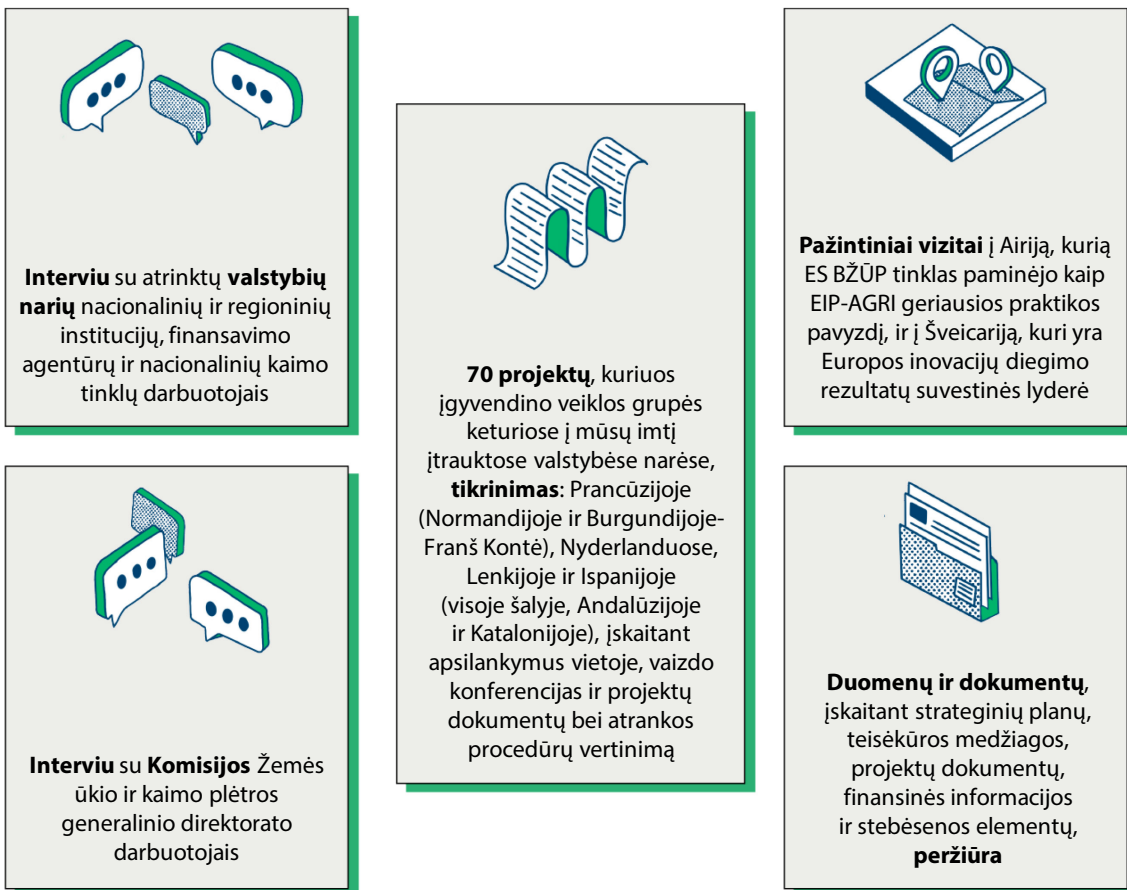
**Interviu** su atrinktų **valstybių narių** nacionalinių ir regioninių institucijų, finansavimo agentūrų ir nacionalinių kaimo tinklų darbuotojais

**Interviu** su **Komisijos** Žemės ūkio ir kaimo plėtros generalinio direktorato darbuotojais

**70 projektų**, kuriuos įgyvendino veiklos grupės keturiose į mūsų imtį įtrauktose valstybėse narėse, **tikrinimas**: Prancūzijoje (Normandijoje ir Burgundijoje-Franš Kontė), Nyderlanduose, Lenkijoje ir Ispanijoje (visoje šalyje, Andalūzijoje ir Katalonijoje), įskaitant apsilankymus vietoje, vaizdo konferencijas ir projektų dokumentų bei atrankos procedūrų vertinimą

**Pažintiniai vizitai** į Airiją, kurią ES BŽŪP tinklas paminėjo kaip EIP-AGRI geriausios praktikos pavyzdį, ir į Šveicariją, kuri yra Europos inovacijų diegimo rezultatų suvestinės lyderė

**Duomenų ir dokumentų**, įskaitant strateginių planų, teisėkūros medžiagos, projektų dokumentų, finansinės informacijos ir stebėsenos elementų, **peržiūra**